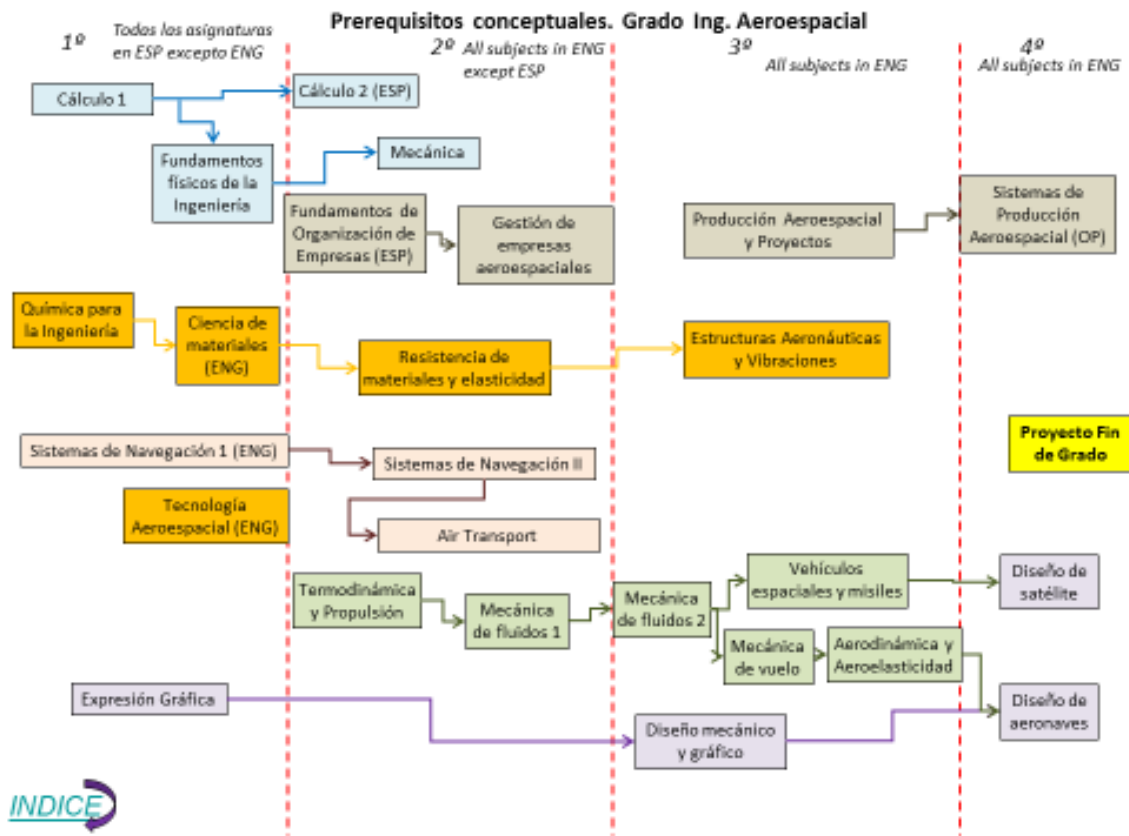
Prerequisitos conceptuales. Grado Ing. Aeroespacial

1º Todas los asignaturas en ESP excepto ENG

2º All subjects in ENG except ESP

3º All subjects in ENG

4º All subjects in ENG

Cálculo 1

Cálculo 2 (ESP)

Fundamentos físicos de la Ingeniería

Mecánica

Fundamentos de Organización de Empresas (ESP)

Gestión de empresas aeroespaciales

Producción Aeroespacial y Proyectos

Sistemas de Producción Aeroespacial (OP)

Química para la Ingeniería

Ciencia de materiales (ENG)

Resistencia de materiales y elasticidad

Estructuras Aeronáuticas y Vibraciones

Proyecto Fin de Grado

Sistemas de Navegación 1 (ENG)

Sistemas de Navegación II

Tecnología Aeroespacial (ENG)

Air Transport

Termodinámica y Propulsión

Mecánica de fluidos 1

Mecánica de fluidos 2

Vehículos espaciales y misiles

Diseño de satélite

Mecánica de vuelo

Aerodinámica y Aeroelasticidad

Expresión Gráfica

Diseño mecánico y gráfico

Diseño de aeronaves

INDICE